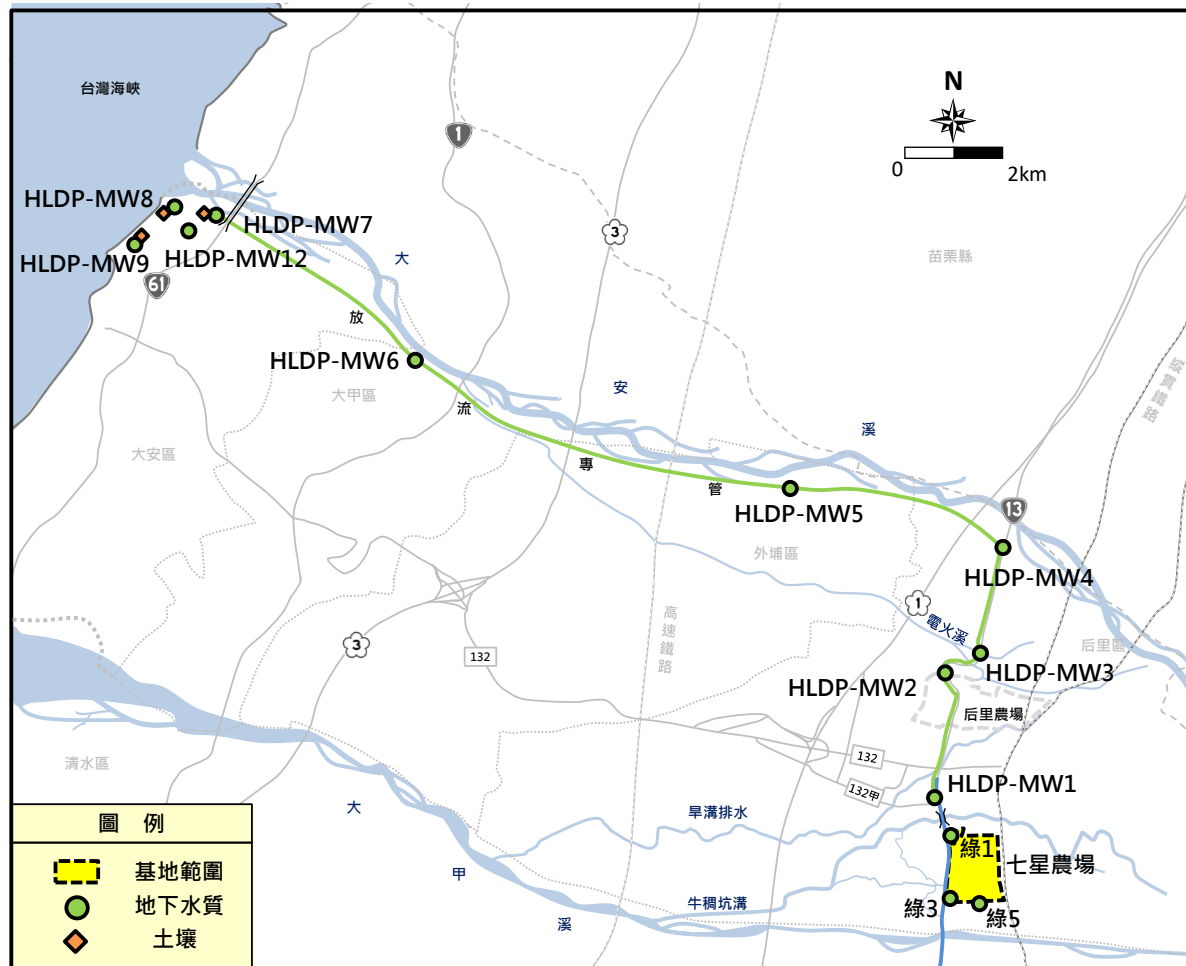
台灣海峽

N

0 2km

HLDP-MW8

HLDP-MW7

HLDP-MW9

HLDP-MW12

61

1

3

大

苗栗縣

放

HLDP-MW6

大甲區

安

流

溪

縱貫鐵路

大安區

專

管

HLDP-MW5

13

外埔區

HLDP-MW4

高速鐵路

1

電火溪

3

132

后里區

HLDP-MW3

HLDP-MW2

后里農場

132

132甲

HLDP-MW1

清水區

大

旱溝排水

綠1

七星農場

甲

牛稠坑溝

綠3

綠5

溪

圖 例

基地範圍

地下水質

土壤